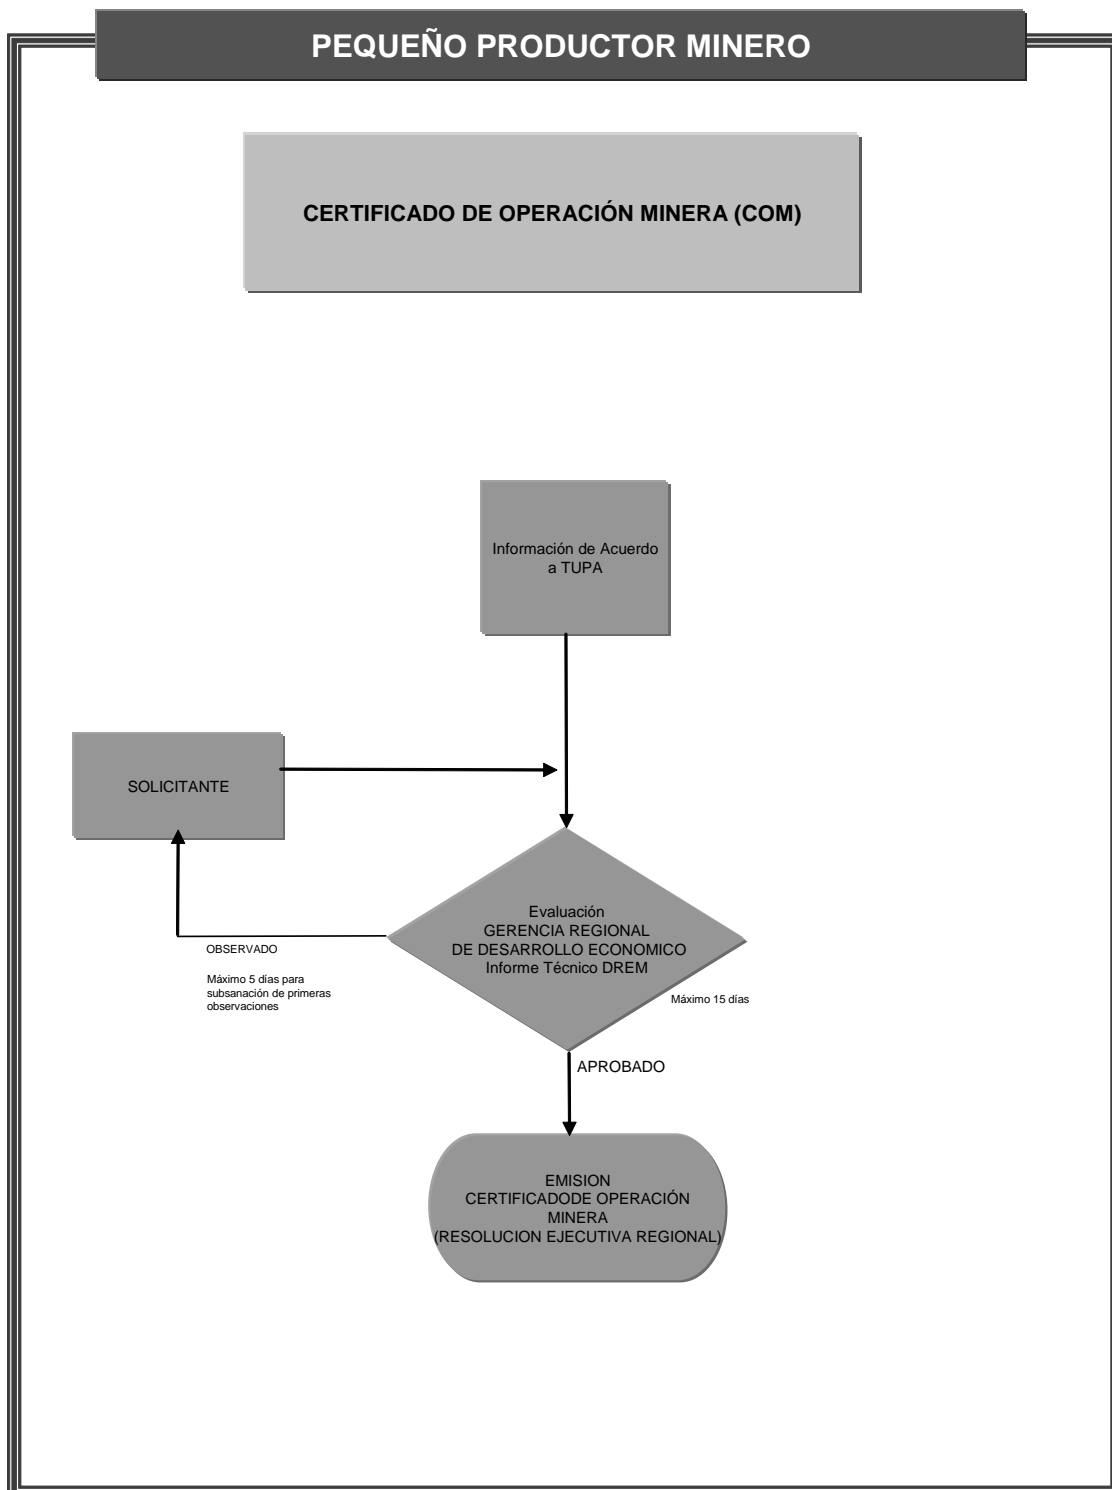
PEQUEÑO PRODUCTOR MINERO

CERTIFICADO DE OPERACIÓN MINERA (COM)

Información de Acuerdo a TUPA

SOLICITANTE

Evaluación
GERENCIA REGIONAL
DE DESARROLLO ECONOMICO
Informe Técnico DREM

OBSERVADO

Máximo 5 días para subsanación de primeras observaciones

Máximo 15 días

APROBADO

EMISION
CERTIFICADODE OPERACIÓN
MINERA
(RESOLUCION EJECUTIVA REGIONAL)